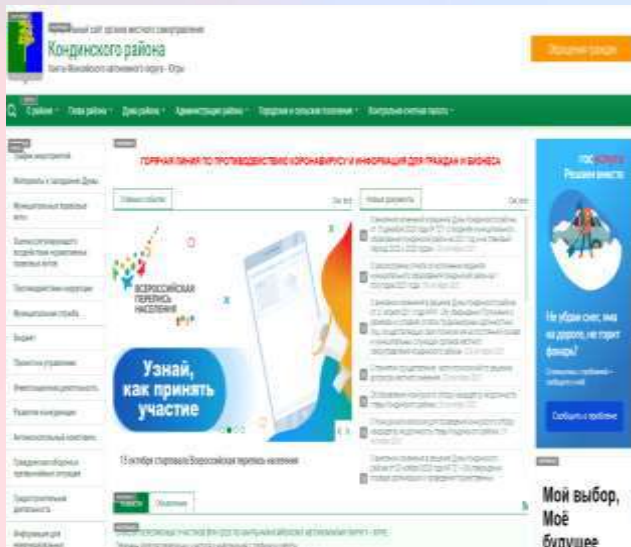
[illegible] сайт органов местного самоуправления
Кондинского района
Ханты-Мансийского автономного округа - Югры

Обращения граждан

О районе · Глава района · Дума района · Администрация района · Городские и сельские поселения · Контрольно-счетная палата ·

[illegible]
Муниципальные правовые акты
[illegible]
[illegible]
Муниципальная служба
Бюджет
Проектное управление
Инвестиционная деятельность
Развитие конкуренции
Антимонопольный комплаенс
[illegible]
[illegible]
Информация для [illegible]

ГОРЯЧАЯ ЛИНИЯ ПО ПРОТИВОДЕЙСТВИЮ КОРОНАВИРУСУ И ИНФОРМАЦИЯ ДЛЯ ГРАЖДАН И БИЗНЕСА

Главные события
Все
Новые документы
Все

ВСЕРОССИЙСКАЯ ПЕРЕПИСЬ НАСЕЛЕНИЯ

Узнай, как принять участие

15 октября стартовала Всероссийская перепись населения

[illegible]

Новости
Объявления

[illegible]

ГОС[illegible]
Решаем вместе

Не убран снег, яма на дороге, не горит фонарь?

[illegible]

Сообщить о проблеме

Мой выбор, Моё будущее